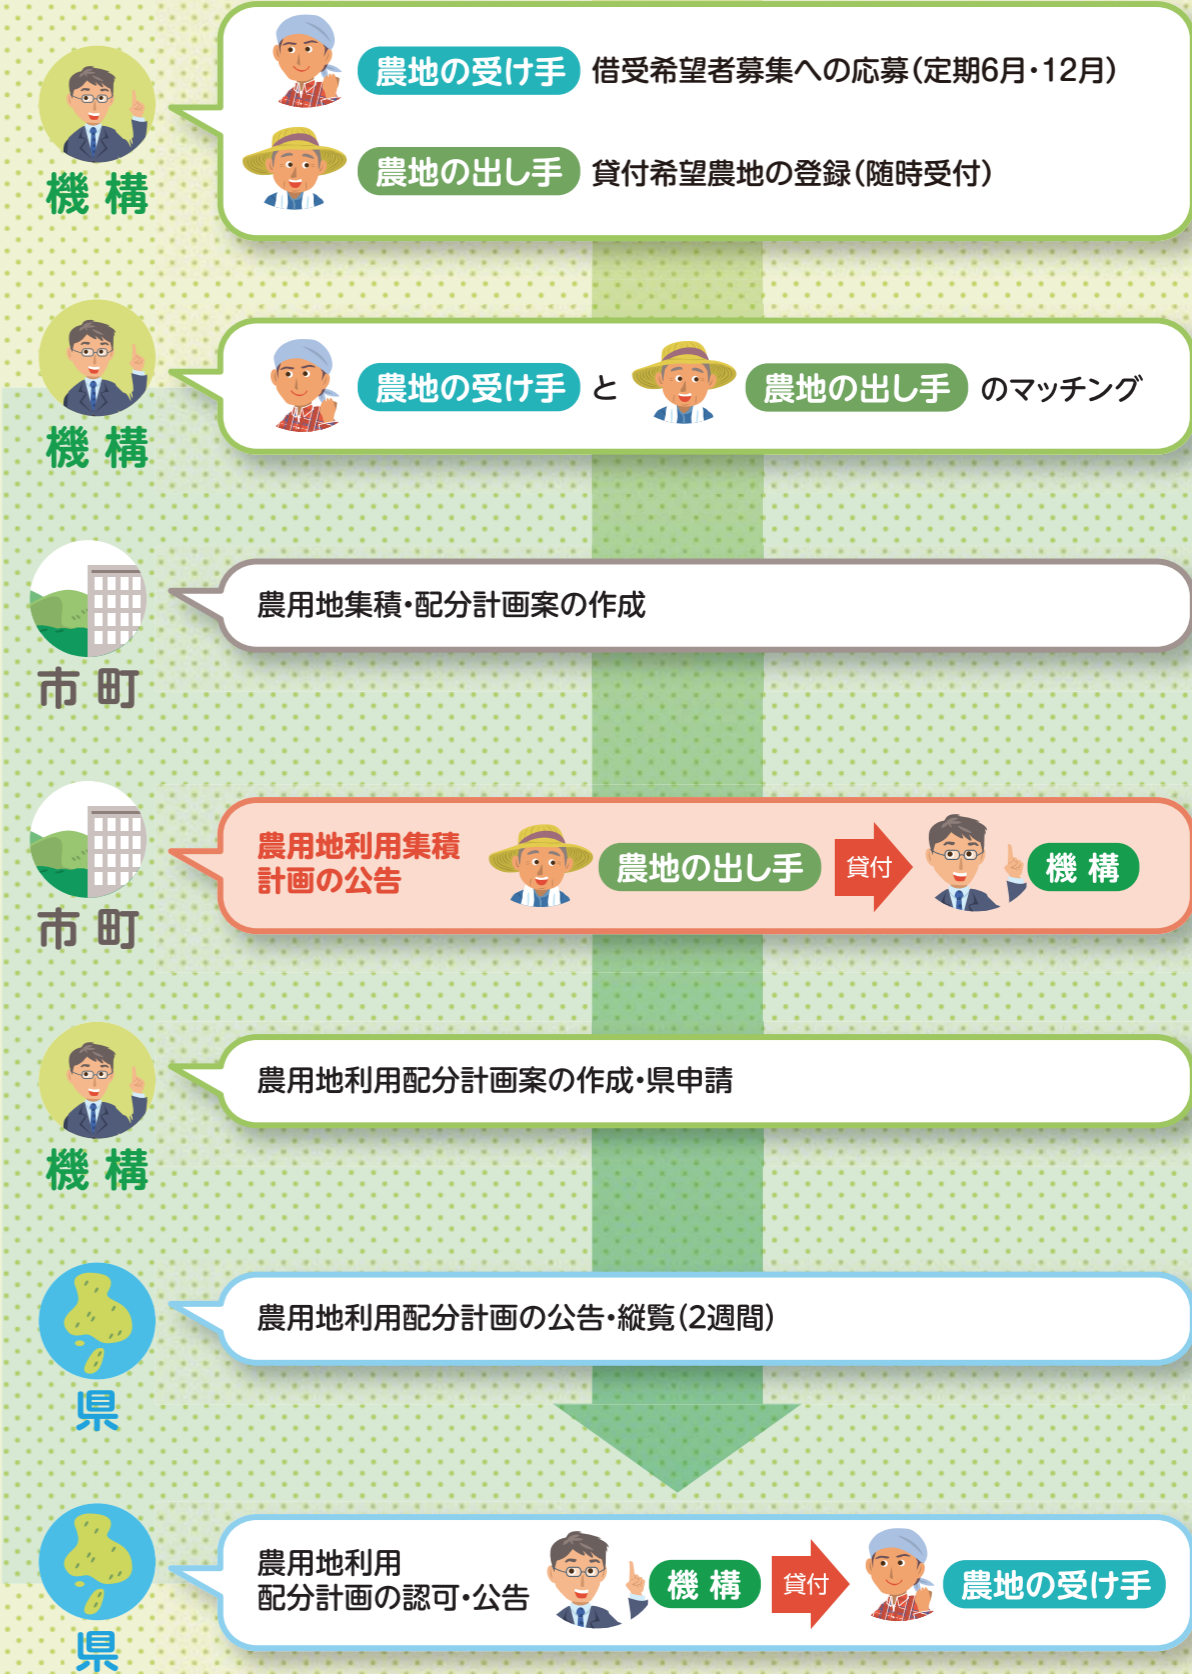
機構

農地の受け手 借受希望者募集への応募(定期6月・12月)

農地の出し手 貸付希望農地の登録(随時受付)

機構

農地の受け手 と 農地の出し手 のマッチング

市町

農用地集積・配分計画案の作成

市町

農用地利用集積計画の公告 農地の出し手 貸付 機構

機構

農用地利用配分計画案の作成・県申請

県

農用地利用配分計画の公告・縦覧(2週間)

県

農用地利用配分計画の認可・公告 機構 貸付 農地の受け手